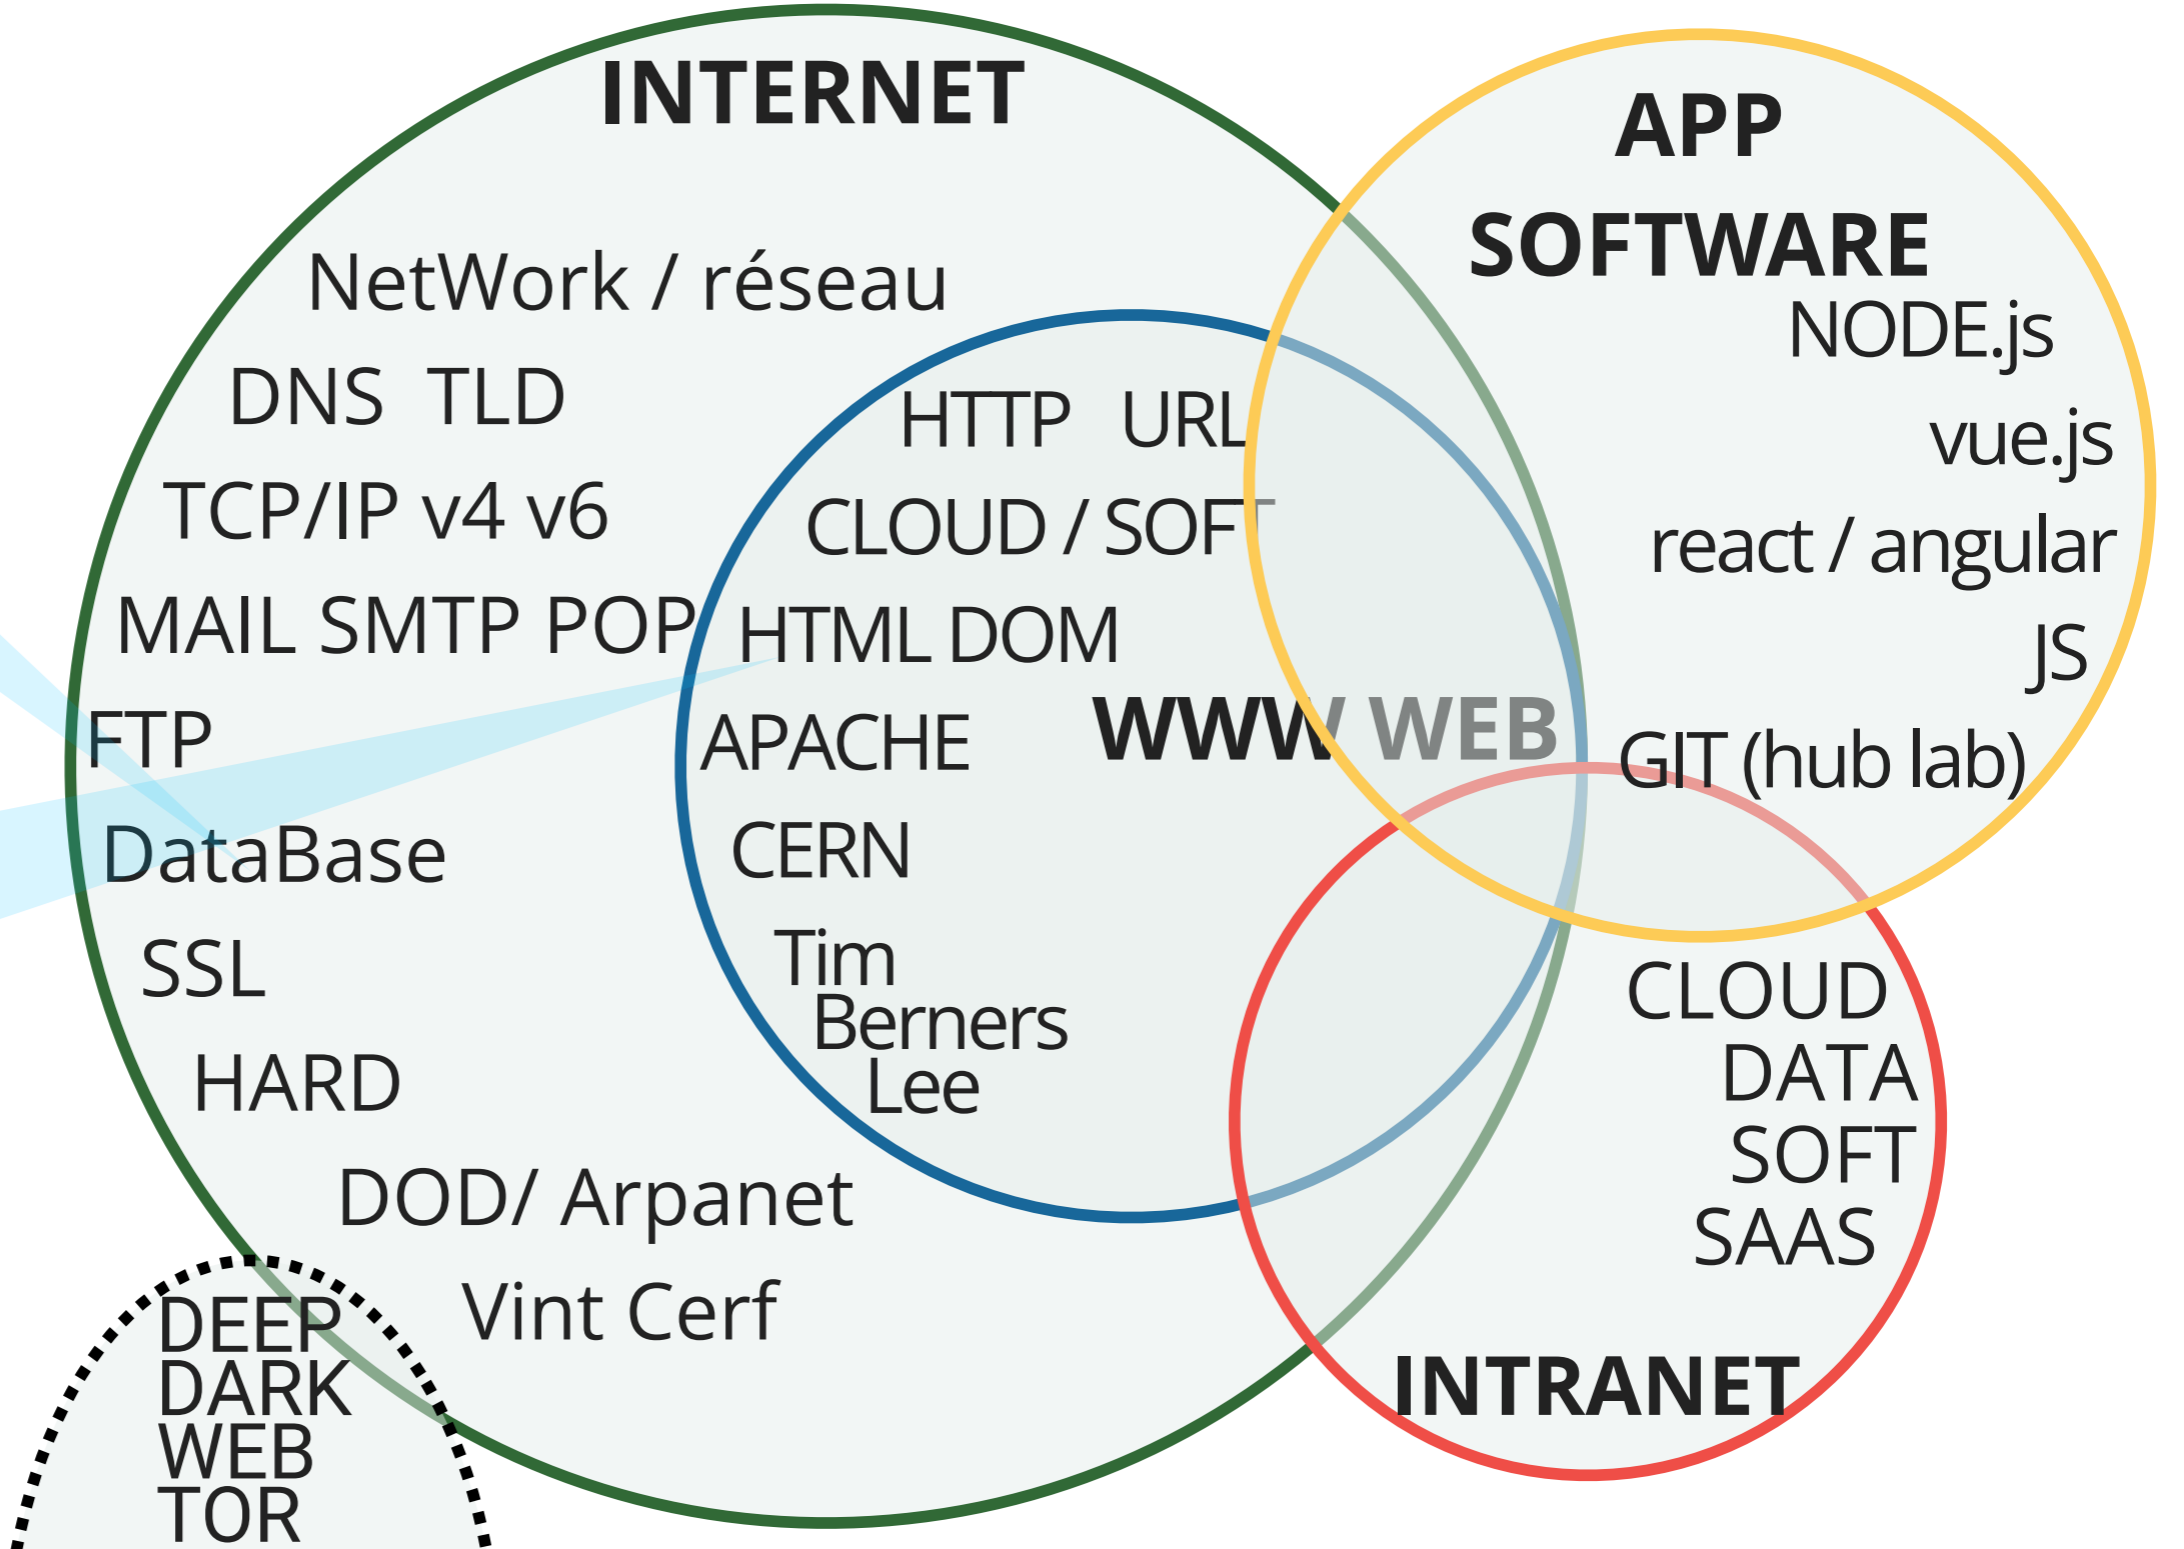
INTERNET

NetWork / réseau

DNS TLD

TCP/IP v4 v6

MAIL SMTP POP

FTP

DataBase

SSL

HARD

DOD/ Arpanet

Vint Cerf

DEEP DARK WEB TOR

HTTP URL

CLOUD / SOFT

HTML DOM

APACHE

CERN

Tim Berners Lee

WWW WEB

APP SOFTWARE

NODE.js

vue.js

react / angular

JS

GIT (hub lab)

CLOUD DATA SOFT SAAS

INTRANET